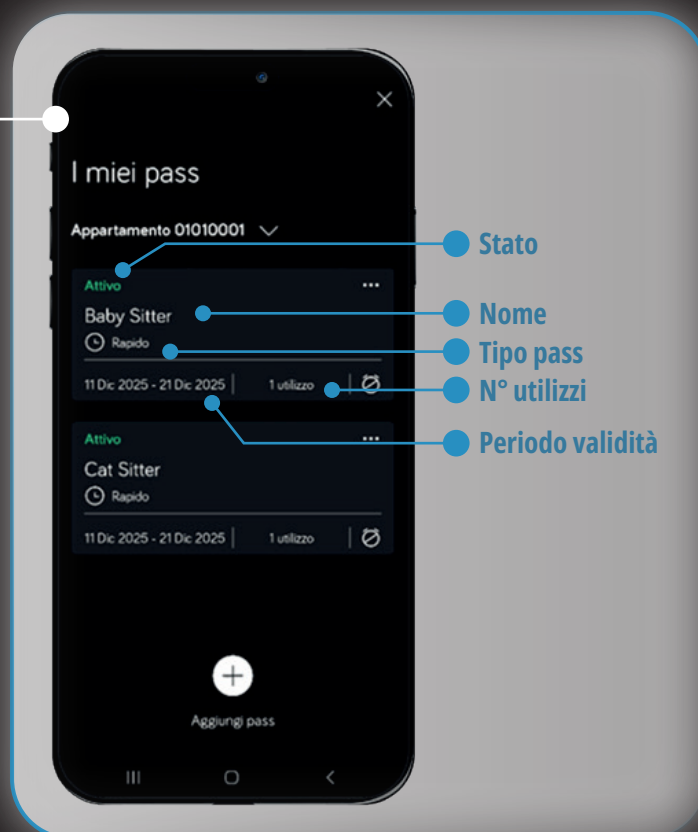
I miei pass

Appartamento 01010001

Attivo

Baby Sitter

Rapido

11 Dic 2025 - 21 Dic 2025

1 utilizzo

Attivo

Cat Sitter

Rapido

11 Dic 2025 - 21 Dic 2025

1 utilizzo

Aggiungi pass

Stato

Nome

Tipo pass

N° utilizzi

Periodo validità